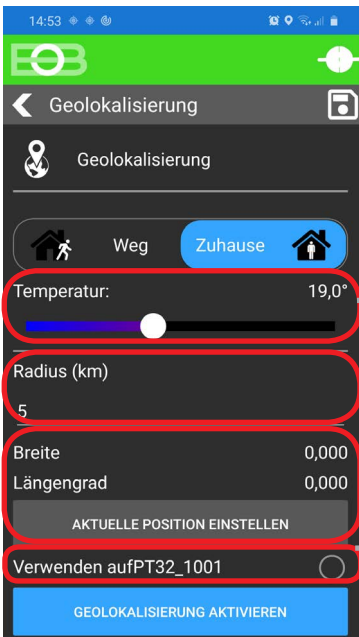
14:53

Geolokalisierung

Geolokalisierung

Weg

Zuhause

Temperatur:

19,0°

Radius (km)

5

Breite

0,000

Längengrad

0,000

AKTUELLE POSITION EINSTELLEN

Verwenden aufPT32_1001

GEOLOKALISIERUNG AKTIVIEREN